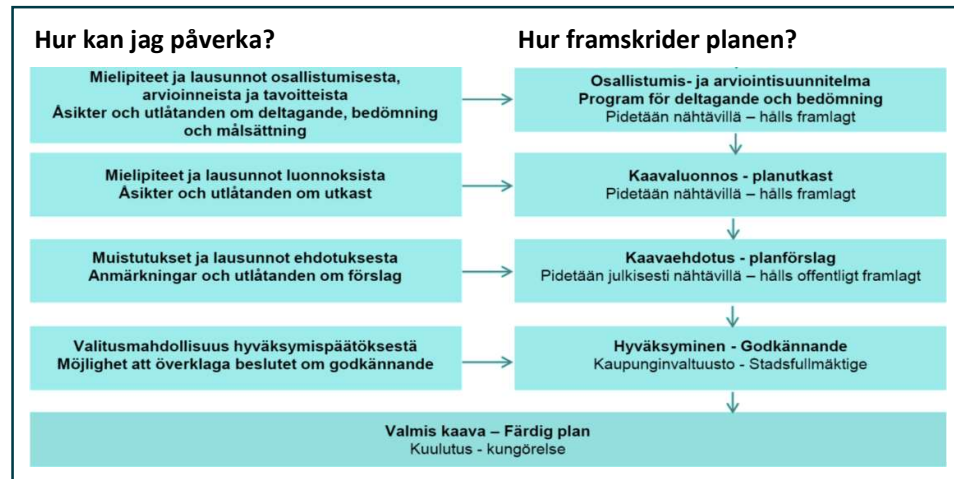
Hur kan jag påverka?

Mielipiteet ja lausunnot osallistumisesta, arvioinneista ja tavoitteista
Åsikter och utlåtanden om deltagande, bedömning och målsättning

Mielipiteet ja lausunnot luonnoksista
Åsikter och utlåtanden om utkast

Muistutukset ja lausunnot ehdotuksesta
Anmärkningar och utlåtanden om förslag

Valitusmahdollisuus hyväksymispäätöksestä
Möjlighet att överklaga beslutet om godkännande

Hur framskrider planen?

Osallistumis- ja arviointisuunnitelma
Program för deltagande och bedömning
Pidetään nähtävillä – hålls framlagt

Kaavaluonnos - planutkast
Pidetään nähtävillä – hålls framlagt

Kaavaehdotus - planförslag
Pidetään julkisesti nähtävillä – hålls offentligt framlagt

Hyväksyminen - Godkännande
Kaupunginvaltuusto - Stadsfullmäktige

Valmis kaava – Färdig plan
Kuulutus - kungörelse